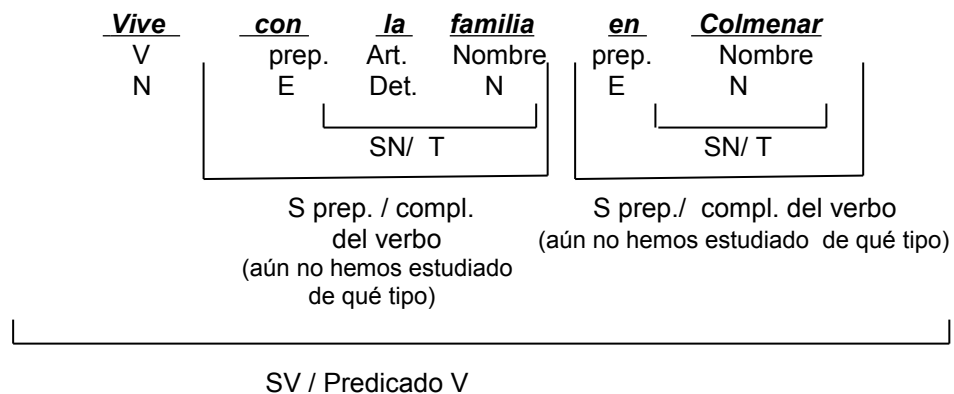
Vive con la familia en Colmenar

V prep. Art. Nombre prep. Nombre

N E Det. N E N

SN/ T

SN/ T

S prep. / compl. del verbo (aún no hemos estudiado de qué tipo)

S prep./ compl. del verbo (aún no hemos estudiado de qué tipo)

SV / Predicado V